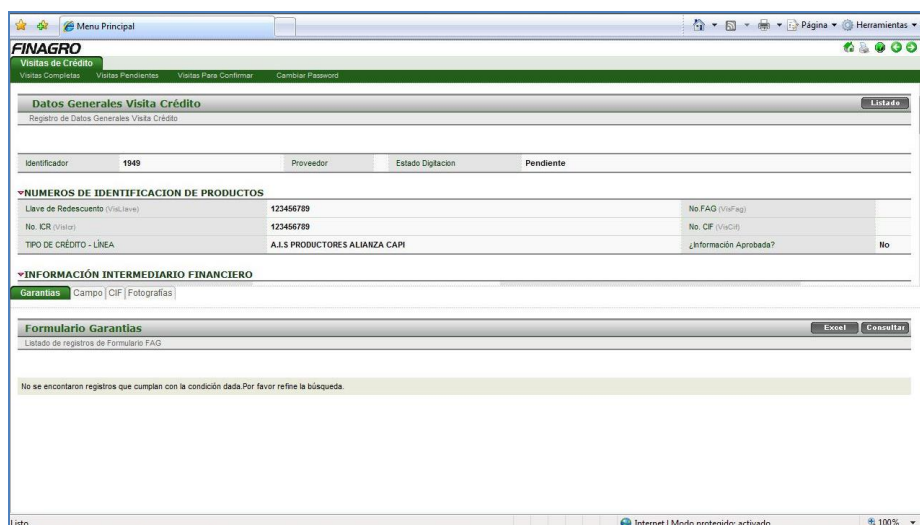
Menu Principal

Página ▾ Herramientas ▾

FINAGRO

Visitas de Crédito

Visitas Completas Visitas Pendientes Visitas Para Confirmar Cambiar Password

Datos Generales Visita Crédito

Listado

Registro de Datos Generales Visita Crédito

| Identificador | 1949 | Proveedor | Estado Digitacion | Pendiente |
|---|---|---|---|---|

▾NUMEROS DE IDENTIFICACION DE PRODUCTOS

| Llave de Redescuento (VisLlave) | 123456789 | No.FAG (VisFag) | |
|---|---|---|---|
| No. ICR (VisIcr) | 123456789 | No. CIF (VisCif) | |
| TIPO DE CRÉDITO - LÍNEA | A.I.S PRODUCTORES ALIANZA CAPI | ¿Información Aprobada? | No |

▾INFORMACIÓN INTERMEDIARIO FINANCIERO

Garantias Campo CIF Fotografías

Formulario Garantias

Excel Consultar

Listado de registros de Formulario FAG

No se encontaron registros que cumplan con la condición dada.Por favor refine la búsqueda.

Listo

Internet | Modo protegido: activado

100% ▾